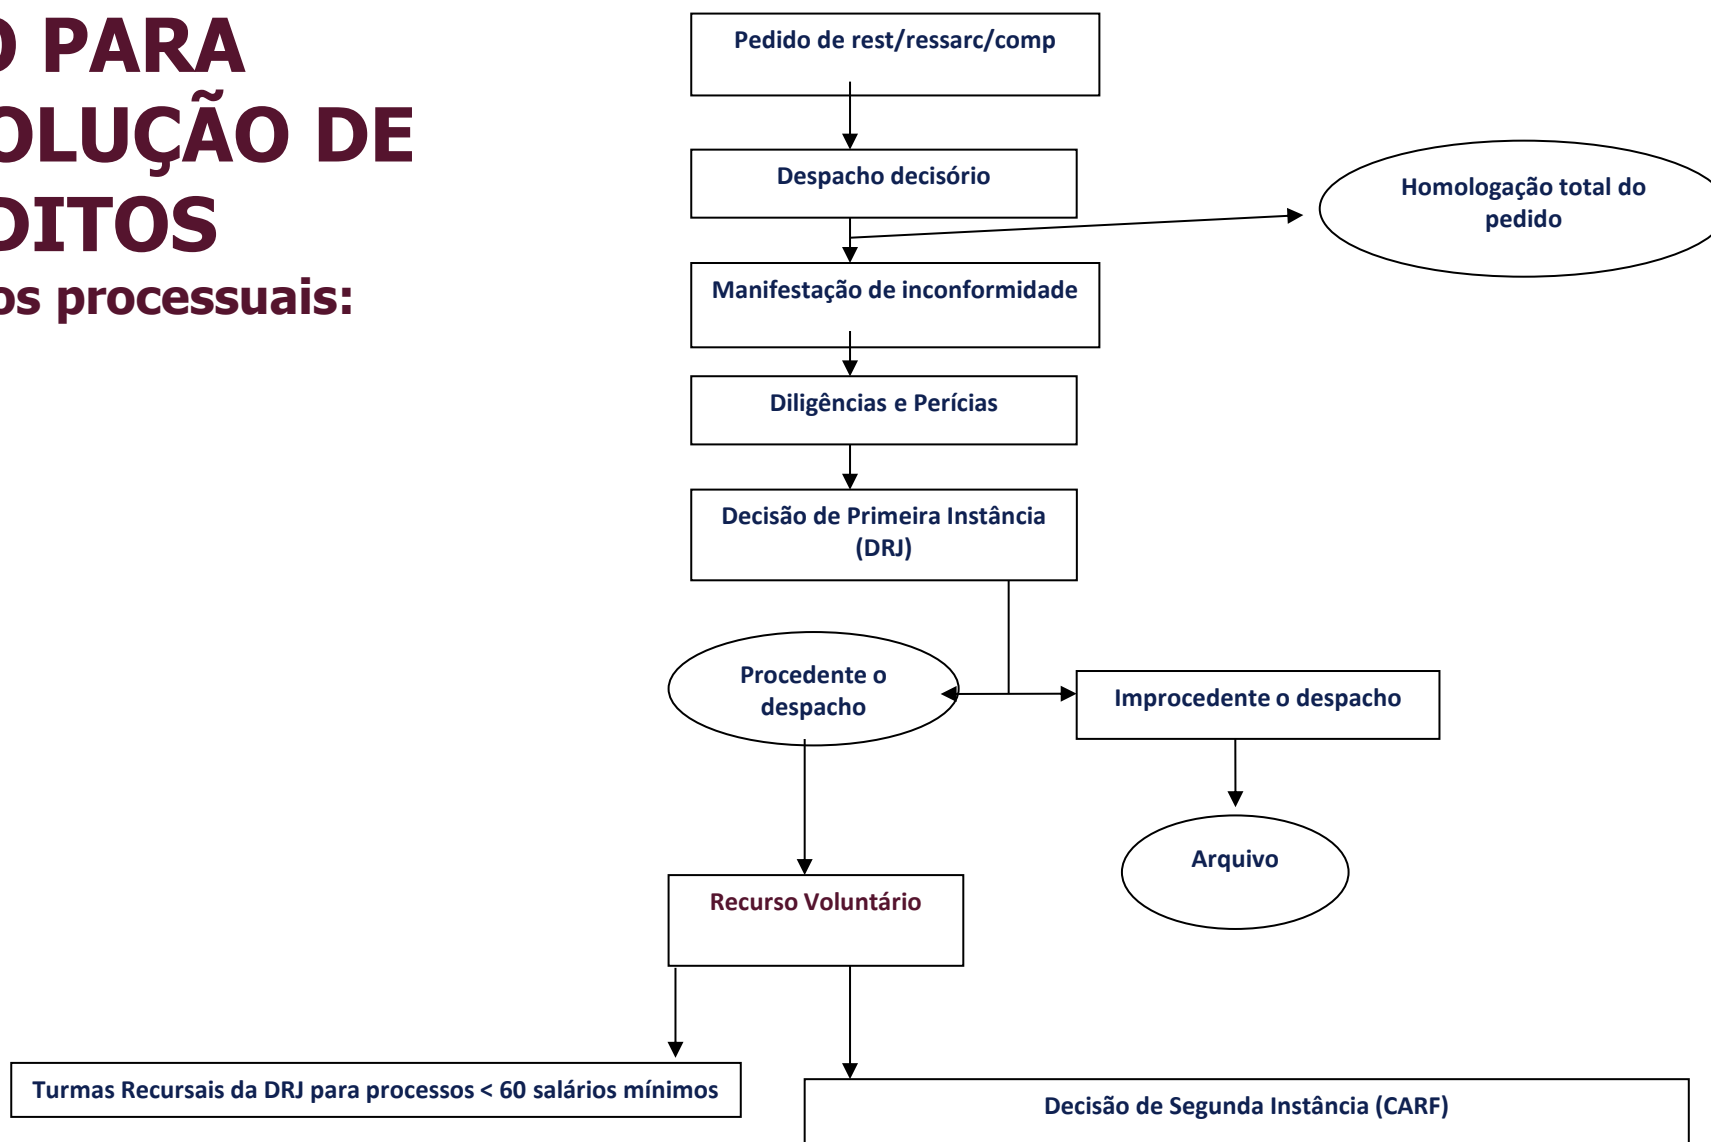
O PARA
OLUÇÃO DE
DITOS
os processuais:

Pedido de rest/ressarc/comp

Despacho decisório

Homologação total do pedido

Manifestação de inconformidade

Diligências e Perícias

Decisão de Primeira Instância (DRJ)

Procedente o despacho

Improcedente o despacho

Arquivo

Recurso Voluntário

Turmas Recursais da DRJ para processos < 60 salários mínimos

Decisão de Segunda Instância (CARF)